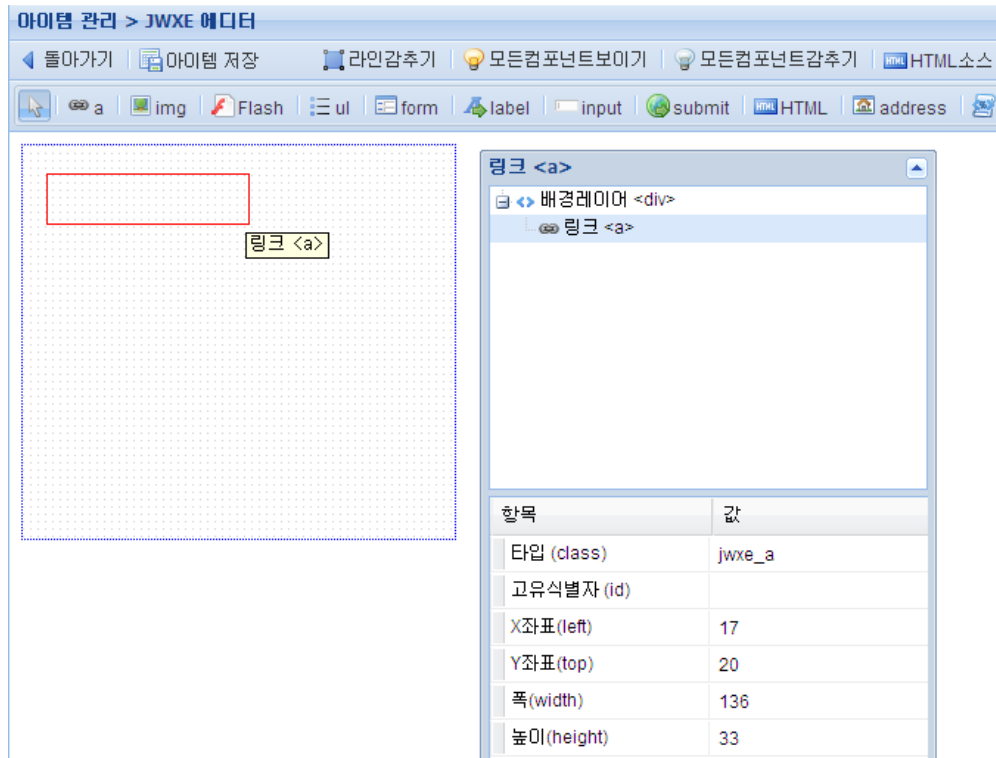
아이템 관리 > JWXE 에디터

돌아가기 | 아이템 저장 | 라인감추기 | 모든컴포넌트보이기 | 모든컴포넌트감추기 | HTML소스

a | img | Flash | ul | form | label | input | submit | HTML | address

링크 <a>

링크 <a>

배경레이어 <div>

링크 <a>

| 항목 | 값 |
|---|---|
| 타입 (class) | jwxe_a |
| 고유식별자 (id) | |
| X좌표(left) | 17 |
| Y좌표(top) | 20 |
| 폭(width) | 136 |
| 높이(height) | 33 |